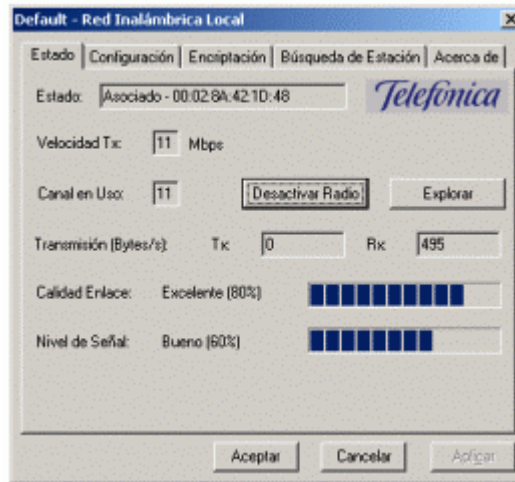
Default - Red Inalámbrica Local

Estado | Configuración | Encriptación | Búsqueda de Estación | Acerca de

Estado: Asociado - 00:02:8A:42:1D:48

Telefonica

Velocidad Tx: 11 Mbps

Canal en Uso: 11

Desactivar Radio

Explorar

Transmisión (Bytes/s): Tx: 0 Rx: 495

Calidad Enlace: Excelente (80%)

Nivel de Señal: Bueno (60%)

Aceptar

Cancelar

Aplicar